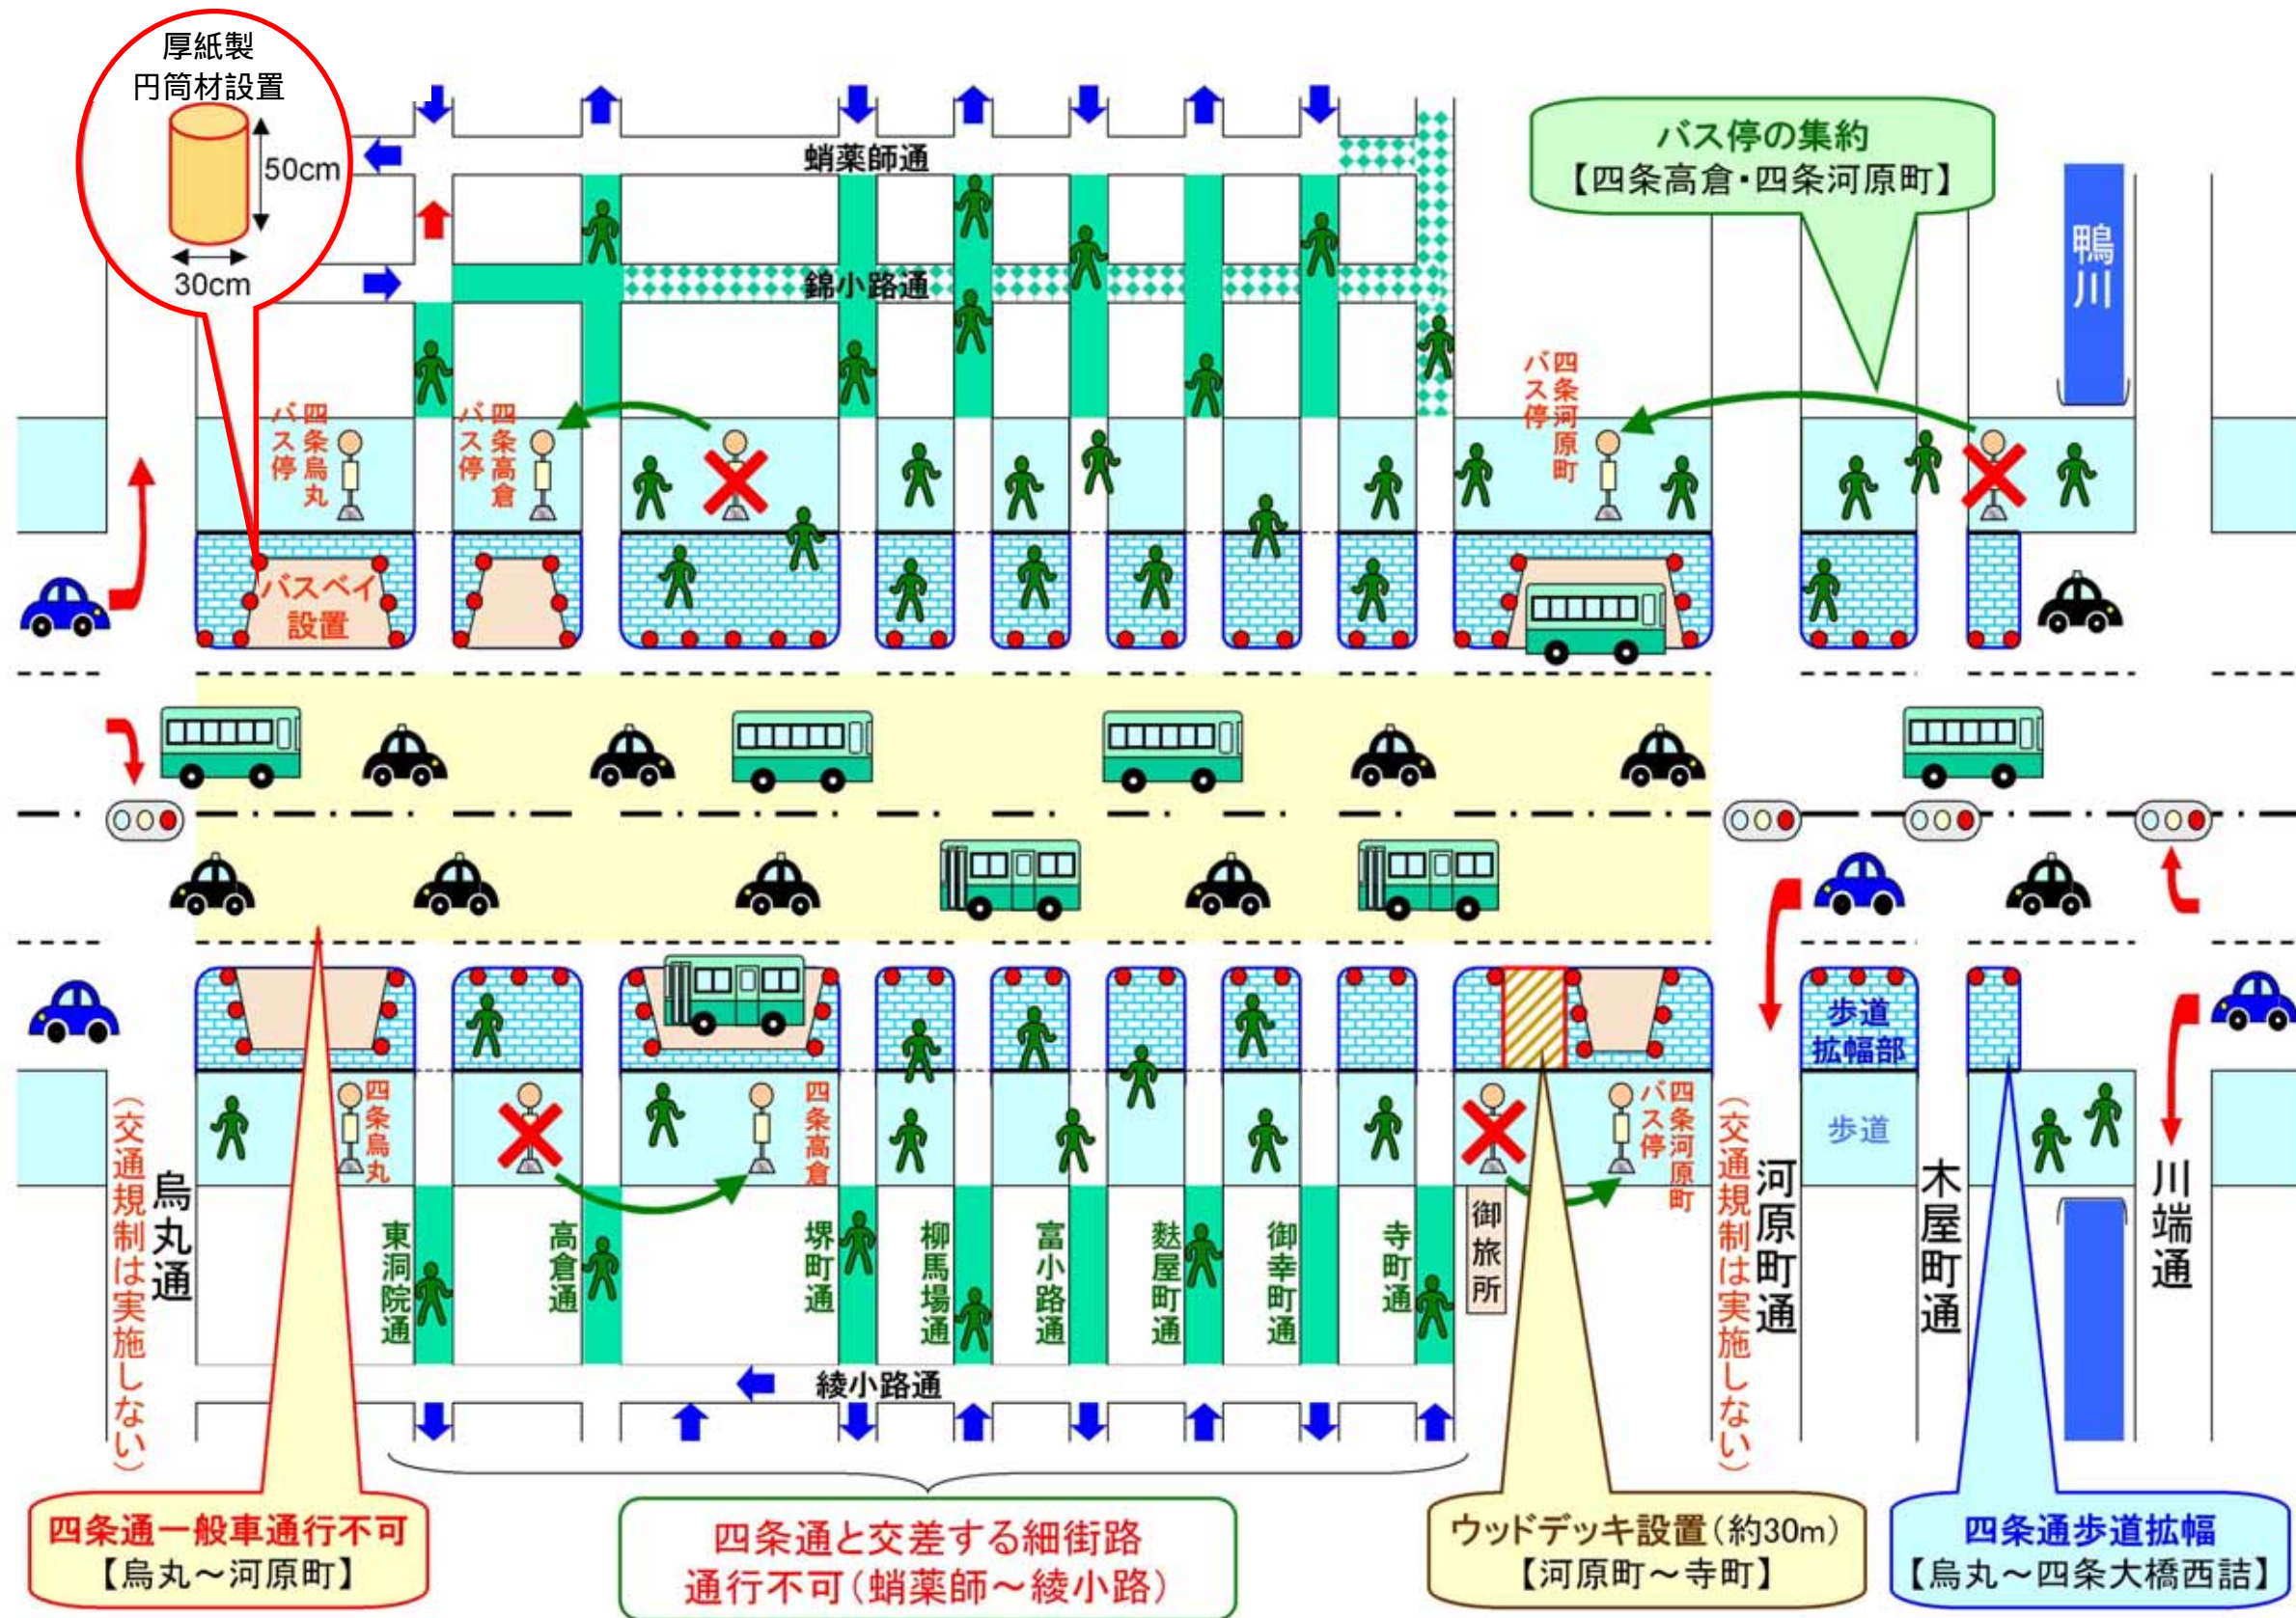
厚紙製
円筒材設置
50cm
30cm

蛸薬師通

錦小路通

バス停の集約
【四条高倉・四条河原町】

鴨川

四条烏丸バス停
四条高倉バス停
四条河原町バス停

バスベイ設置

歩道拡幅部
歩道

(交通規制は実施しない)
烏丸通
四条烏丸
四条高倉
東洞院通
高倉通
堺町通
柳馬場通
富小路通
麩屋町通
御幸町通
寺町通
御旅所
四条河原町バス停
(交通規制は実施しない)
河原町通
木屋町通
川端通

綾小路通

四条通一般車通行不可
【烏丸～河原町】

四条通と交差する細街路
通行不可(蛸薬師～綾小路)

ウッドデッキ設置(約30m)
【河原町～寺町】

四条通歩道拡幅
【烏丸～四条大橋西詰】